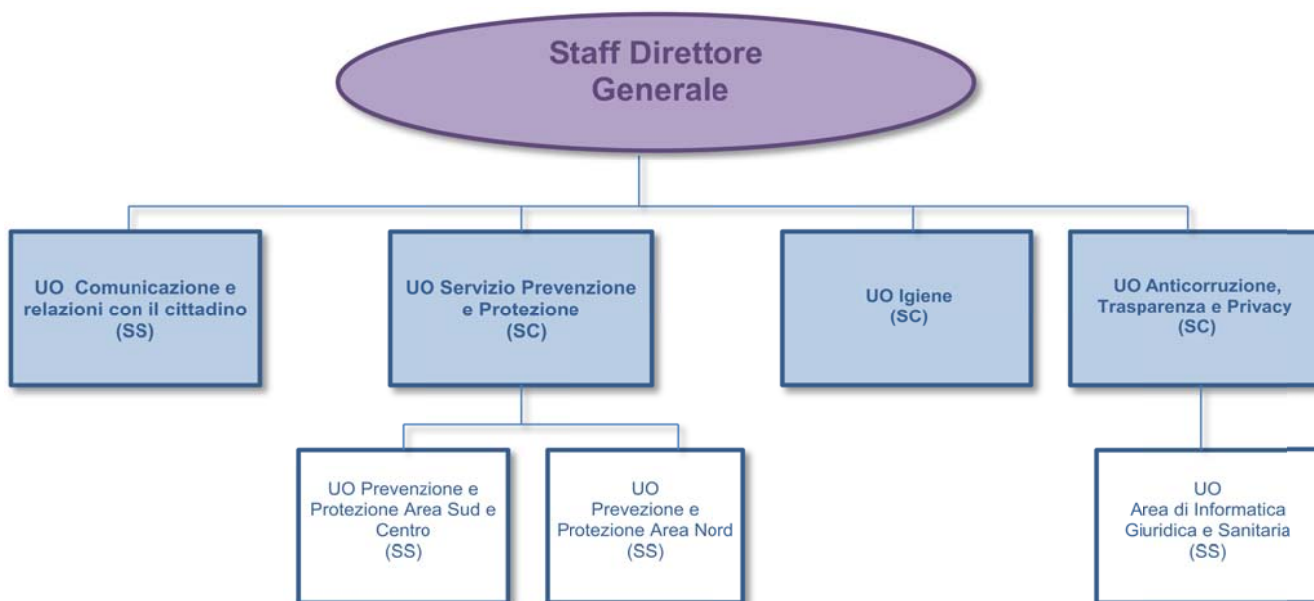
Staff Direttore Generale

UO Comunicazione e relazioni con il cittadino (SS)

UO Servizio Prevenzione e Protezione (SC)

UO Igiene (SC)

UO Anticorruzione, Trasparenza e Privacy (SC)

UO Prevenzione e Protezione Area Sud e Centro (SS)

UO Prevezione e Protezione Area Nord (SS)

UO Area di Informatica Giuridica e Sanitaria (SS)